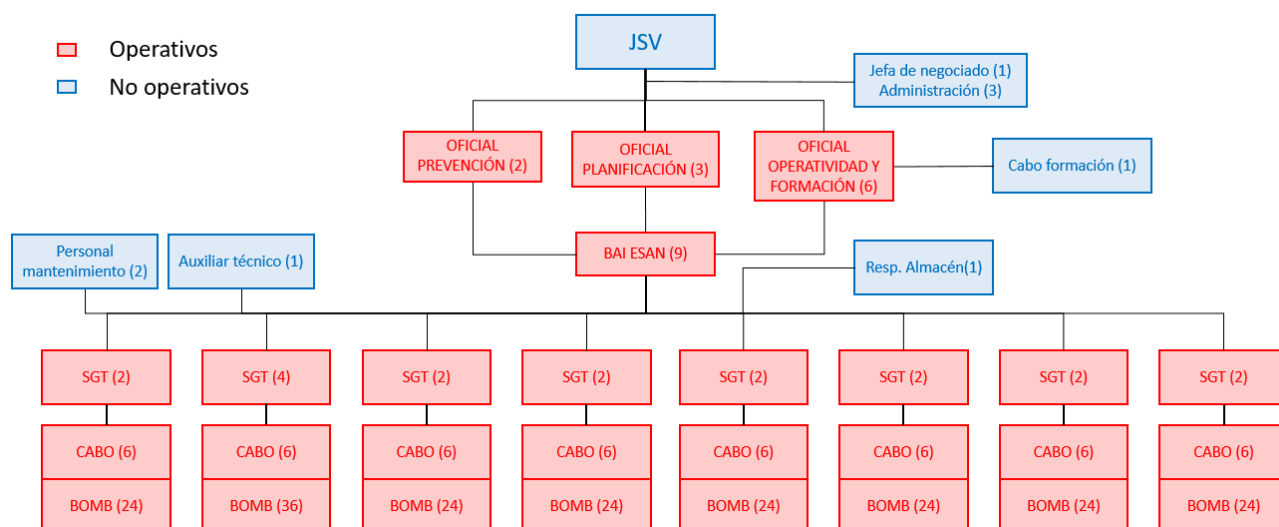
Operativos
No operativos

JSV

Jefa de negociado (1)
Administración (3)

OFICIAL PREVENCIÓN (2)

OFICIAL PLANIFICACIÓN (3)

OFICIAL OPERATIVIDAD Y FORMACIÓN (6)

Cabo formación (1)

Personal mantenimiento (2)

Auxiliar técnico (1)

BAI ESAN (9)

Resp. Almacén(1)

| SGT (2) | SGT (4) | SGT (2) | SGT (2) | SGT (2) | SGT (2) | SGT (2) | SGT (2) |
|---|---|---|---|---|---|---|---|
| CABO (6) | CABO (6) | CABO (6) | CABO (6) | CABO (6) | CABO (6) | CABO (6) | CABO (6) |
| BOMB (24) | BOMB (36) | BOMB (24) | BOMB (24) | BOMB (24) | BOMB (24) | BOMB (24) | BOMB (24) |